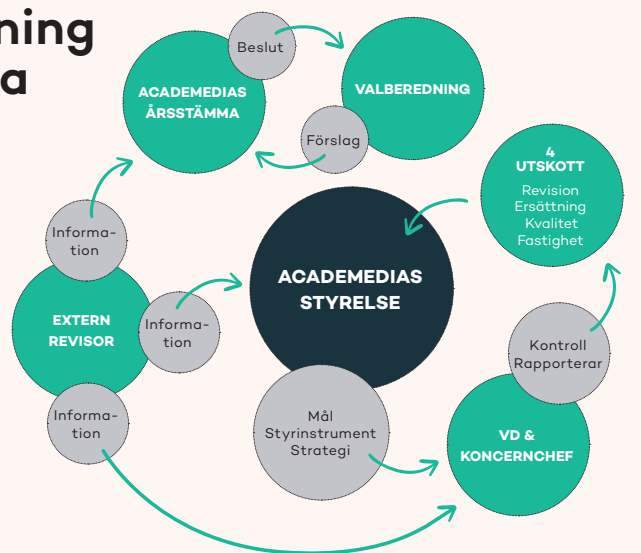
ning
a

ACADEMEDIAS ÅRSSTÄMMA

Beslut

VALBEREDNING

Förslag

4 UTSKOTT
Revision
Ersättning
Kvalitet
Fastighet

Informa-tion

EXTERN REVISOR

Informa-tion

ACADEMEDIAS STYRELSE

Informa-tion

Mål
Styrinstrument
Strategi

Kontroll
Rapporterar

VD & KONCERNCHEF